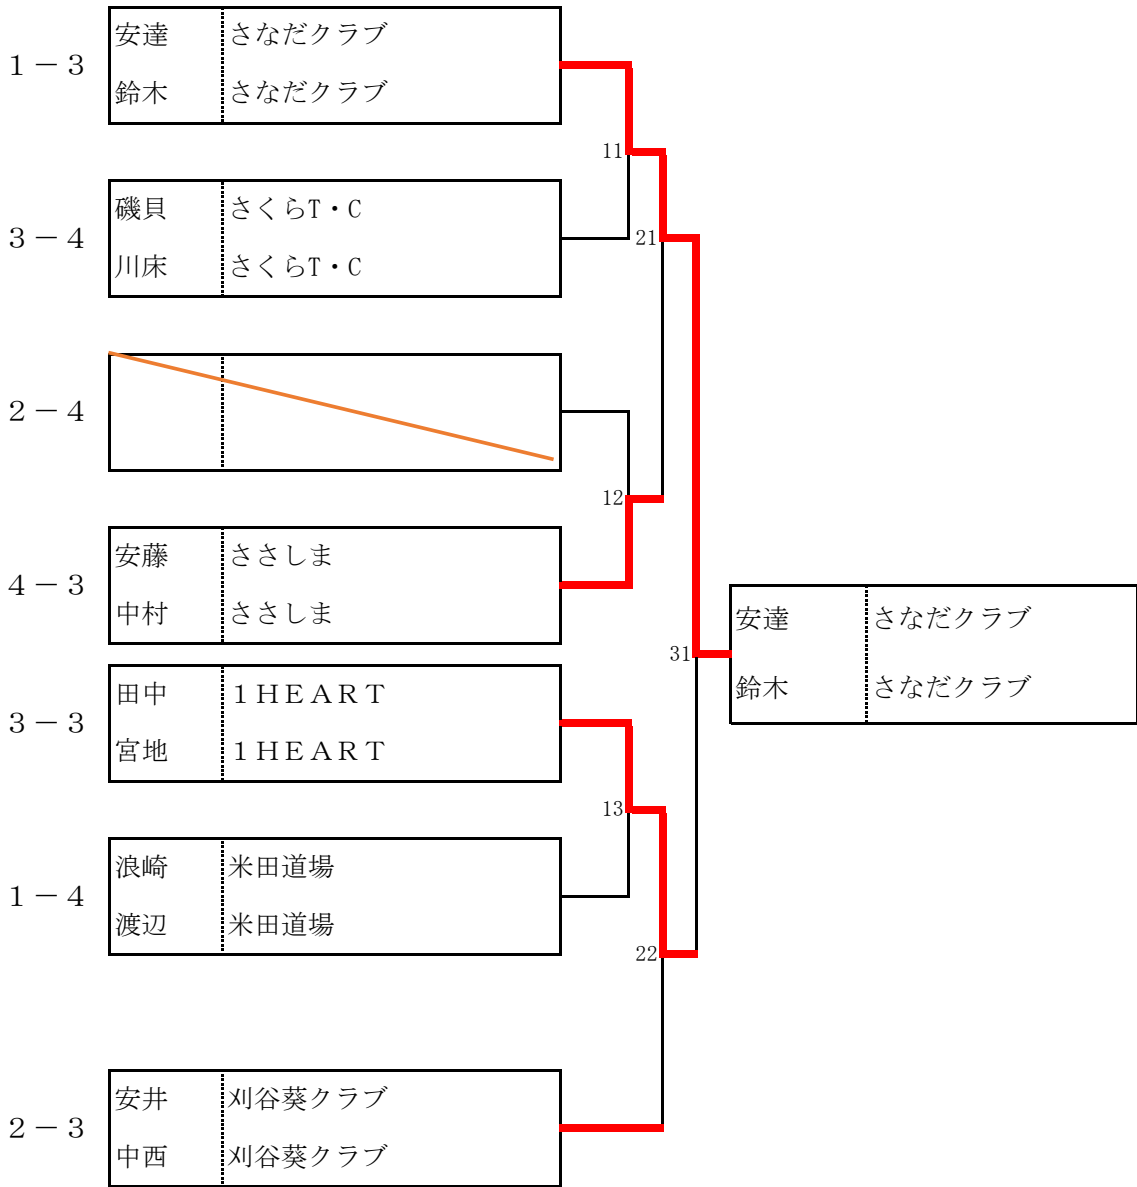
1－3
| 安達 | さなだクラブ |
|---|---|
| 鈴木 | さなだクラブ |

3－4
| 磯貝 | さくらT・C |
|---|---|
| 川床 | さくらT・C |

2－4

4－3
| 安藤 | ささしま |
|---|---|
| 中村 | ささしま |

3－3
| 田中 | １ＨＥＡＲＴ |
|---|---|
| 宮地 | １ＨＥＡＲＴ |

1－4
| 浪崎 | 米田道場 |
|---|---|
| 渡辺 | 米田道場 |

2－3
| 安井 | 刈谷葵クラブ |
|---|---|
| 中西 | 刈谷葵クラブ |

11
21
12
31
13
22

| 安達 | さなだクラブ |
|---|---|
| 鈴木 | さなだクラブ |